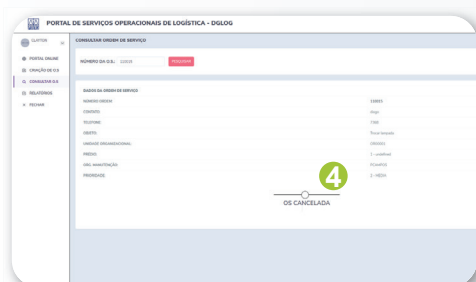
PORTAL DE SERVIÇOS OPERACIONAIS DE LOGÍSTICA - DGLOG

CLAYTON

PORTAL ONLINE
CRIAÇÃO DE O.S
CONSULTAR O.S
RELATÓRIOS
FECHAR

CONSULTAR ORDEM DE SERVIÇO

NÚMERO DA O.S.: 11035 PESQUISAR

DADOS DA ORDEM DE SERVIÇO

NÚMERO ORDEM: 11035
CONTATO: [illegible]
TELEFONE: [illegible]
OBJETO: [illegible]
UNIDADE ORGANIZACIONAL: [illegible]
PRÉDIO: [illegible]
SRAC MANUTENÇÃO: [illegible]
PRIORIDADE: 2 - MÉDIA

4

OS CANCELADA